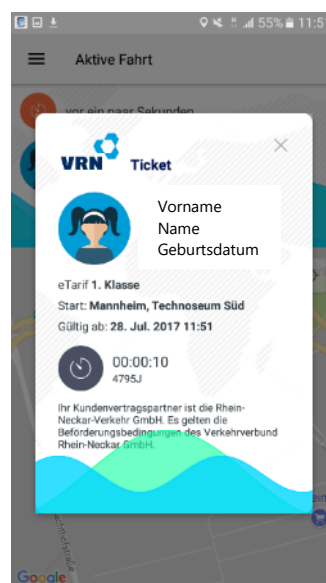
55% 11:5

Aktive Fahrt

vor ein paar Sekunden

VRN Ticket

Vorname
Name
Geburtsdatum

eTarif 1. Klasse
Start: Mannheim, Technoseum Süd
Gültig ab: 28. Jul. 2017 11:51

00:00:10
4795J

Ihr Kundenvertragspartner ist die Rhein-Neckar-Verkehr GmbH. Es gelten die Beförderungsbedingungen des Verkehrverbund Rhein-Neckar GmbH.

Google